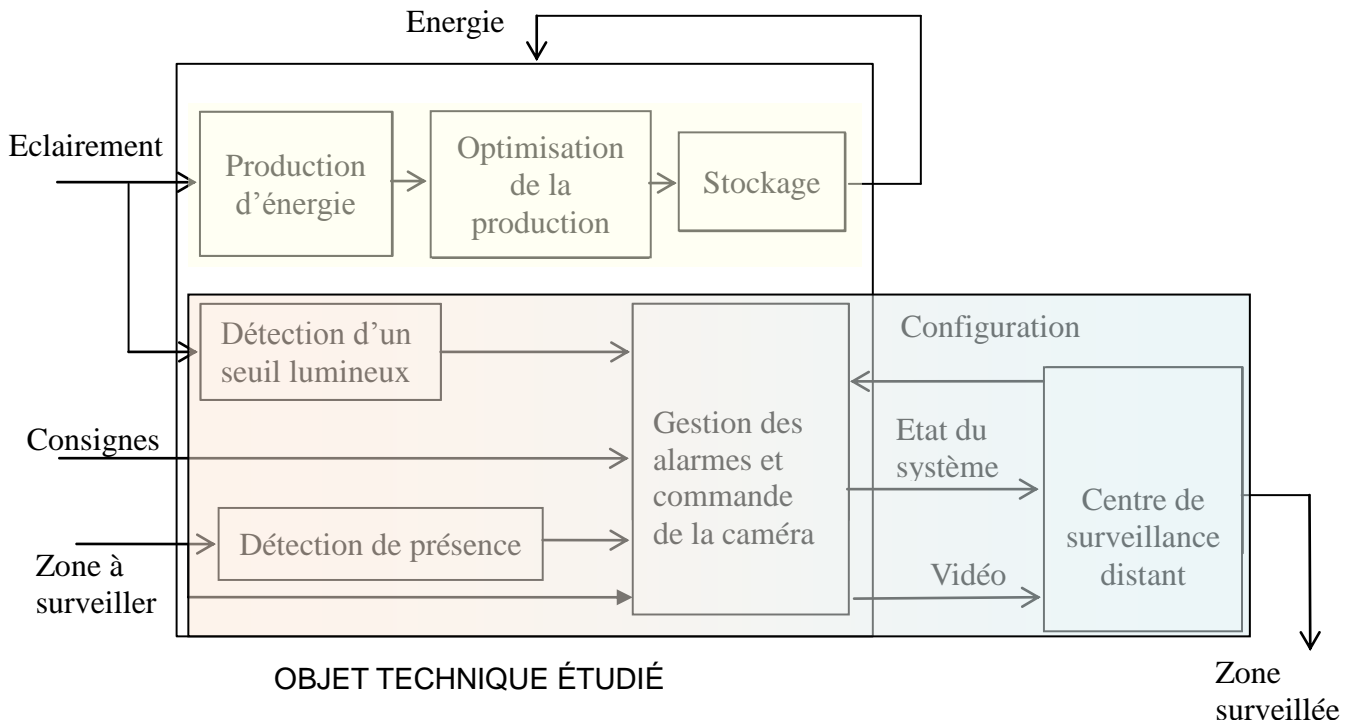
Energie

Eclairement

Production d'énergie

Optimisation de la production

Stockage

Détection d'un seuil lumineux

Configuration

Consignes

Gestion des alarmes et commande de la caméra

Etat du système

Centre de surveillance distant

Détection de présence

Zone à surveiller

Vidéo

OBJET TECHNIQUE ÉTUDIÉ

Zone surveillée